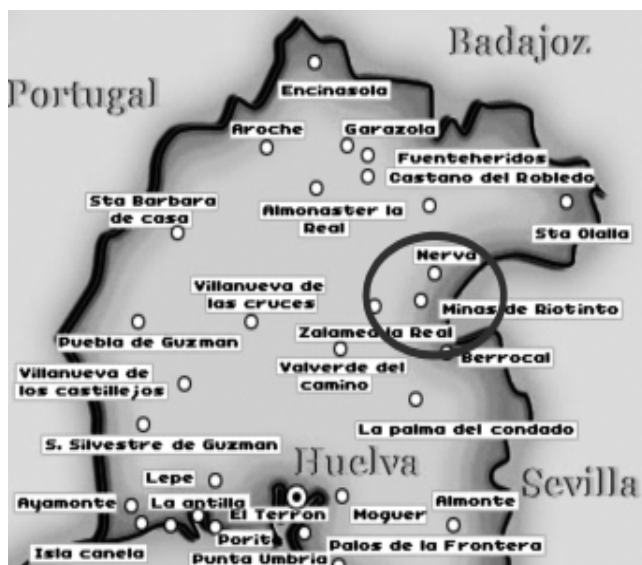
Badajoz
Portugal
Encinasola
Aroche
Garazola
Fuenteheridos
Castano del Robledo
Sta Barbara de casa
Almonaster la Real
Sta Olalla
Nerva
Villanueva de las cruces
Minas de Riotinto
Zalamea la Real
Puebla de Guzman
Berrocal
Villanueva de los castillejos
Valverde del camino
S. Silvestre de Guzman
La palma del condado
Huelva
Lepe
Sevilla
Ayamonte
La antilla
El Terron
Moguer
Almonte
Porito
Isla canela
Punta Umbria
Palos de la Frontera